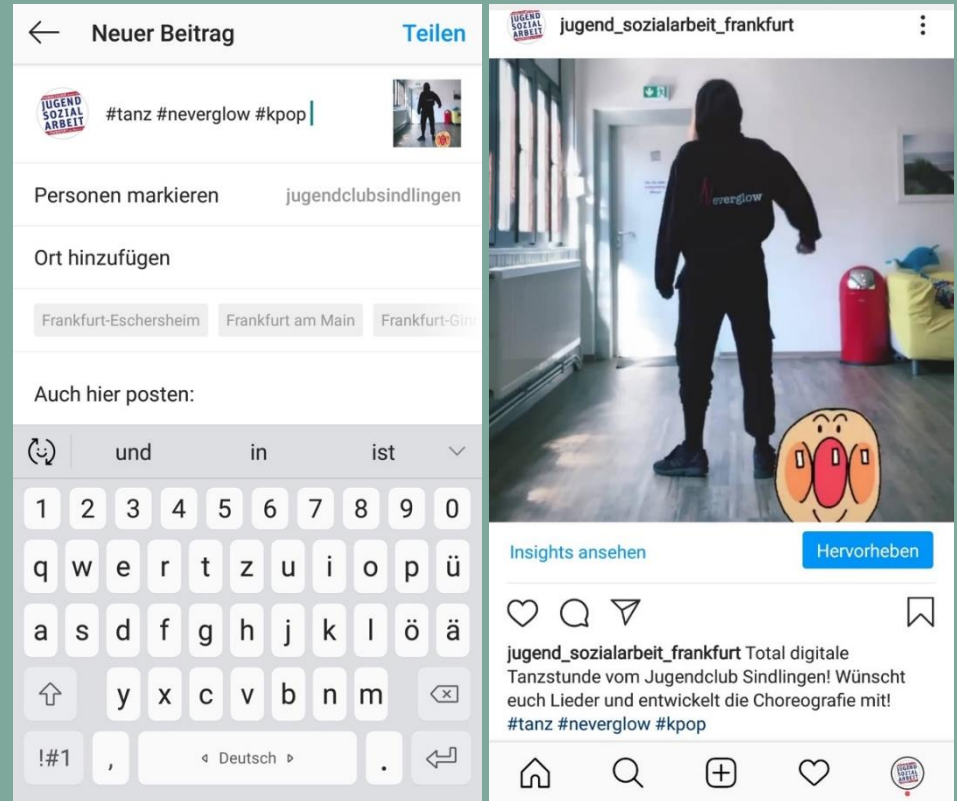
Neuer Beitrag

Teilen

JUGEND SOZIAL ARBEIT

#tanz #neverglow #kpop

Personen markieren

jugendclubsindlingen

Ort hinzufügen

Frankfurt-Eschersheim

Frankfurt am Main

Frankfurt-Gin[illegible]

Auch hier posten:

und

in

ist

1 2 3 4 5 6 7 8 9 0

q w e r t z u i o p ü

a s d f g h j k l ö ä

y x c v b n m

!#1

,

Deutsch

.

JUGEND SOZIAL ARBEIT

jugend_sozialarbeit_frankfurt

Neverglow

Insights ansehen

Hervorheben

jugend_sozialarbeit_frankfurt Total digitale Tanzstunde vom Jugendclub Sindlingen! Wünscht euch Lieder und entwickelt die Choreografie mit! #tanz #neverglow #kpop